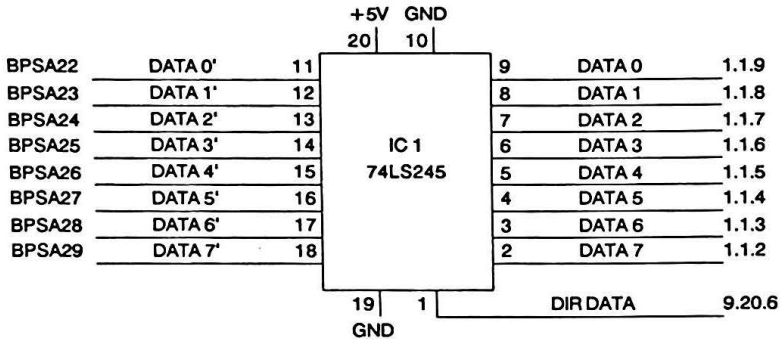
+5V GND
20 10

BPSA22 DATA 0' 11
BPSA23 DATA 1' 12
BPSA24 DATA 2' 13
BPSA25 DATA 3' 14
BPSA26 DATA 4' 15
BPSA27 DATA 5' 16
BPSA28 DATA 6' 17
BPSA29 DATA 7' 18

IC 1
74LS245

9 DATA 0 1.1.9
8 DATA 1 1.1.8
7 DATA 2 1.1.7
6 DATA 3 1.1.6
5 DATA 4 1.1.5
4 DATA 5 1.1.4
3 DATA 6 1.1.3
2 DATA 7 1.1.2

19 1 DIR DATA 9.20.6
GND